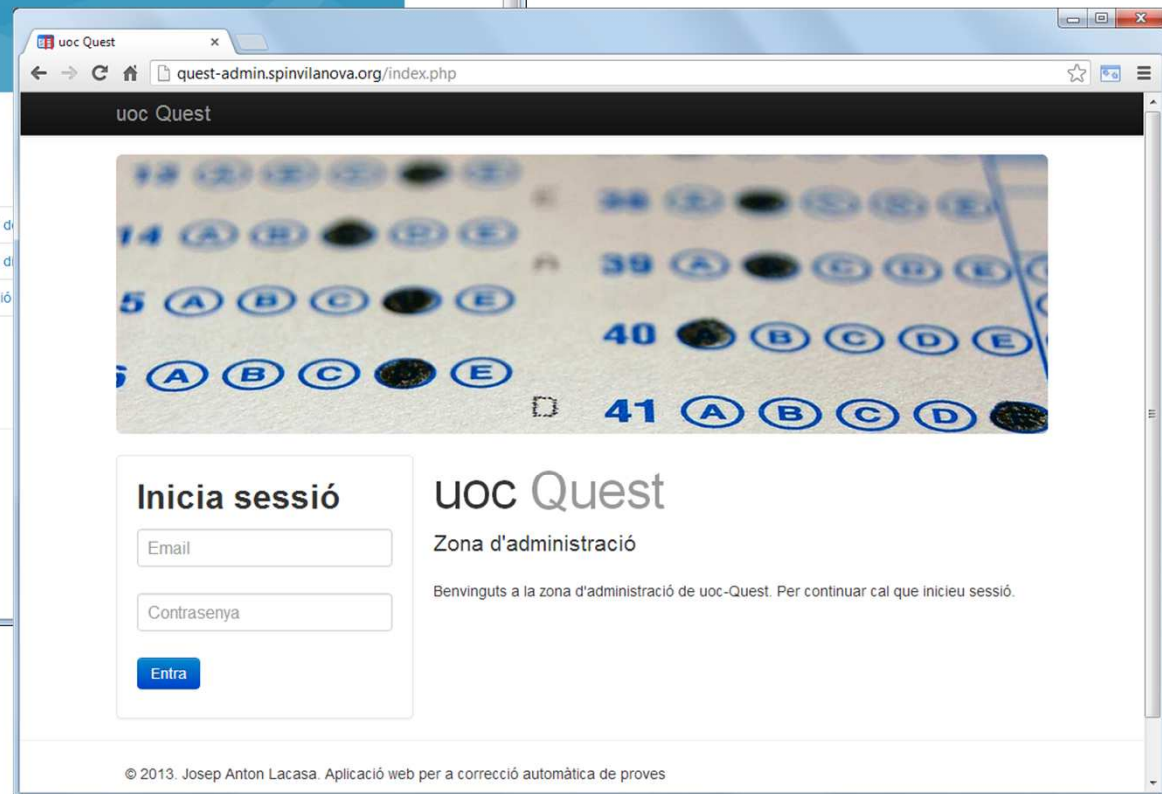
uoc Quest ×

quest-admin.spinvilanova.org/index.php

uoc Quest

Inicia sessió

Email

Contrasenya

Entra

uoc Quest

Zona d'administració

Benvinguts a la zona d'administració de uoc-Quest. Per continuar cal que inicieu sessió.

© 2013. Josep Anton Lacasa. Aplicació web per a correcció automàtica de proves